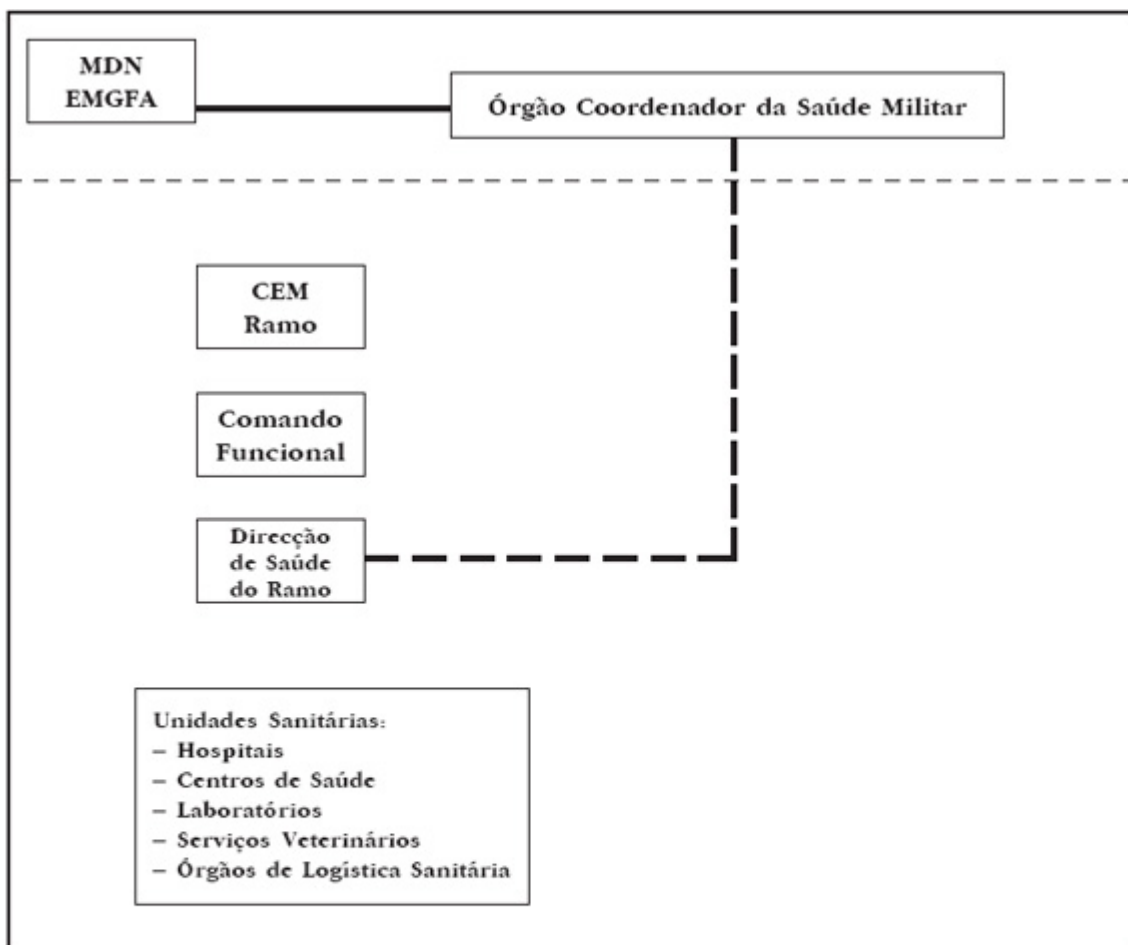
MDN
EMGFA

Órgão Coordenador da Saúde Militar

CEM
Ramo

Comando
Funcional

Direcção
de Saúde
do Ramo

Unidades Sanitárias:
– Hospitais
– Centros de Saúde
– Laboratórios
– Serviços Veterinários
– Órgãos de Logística Sanitária